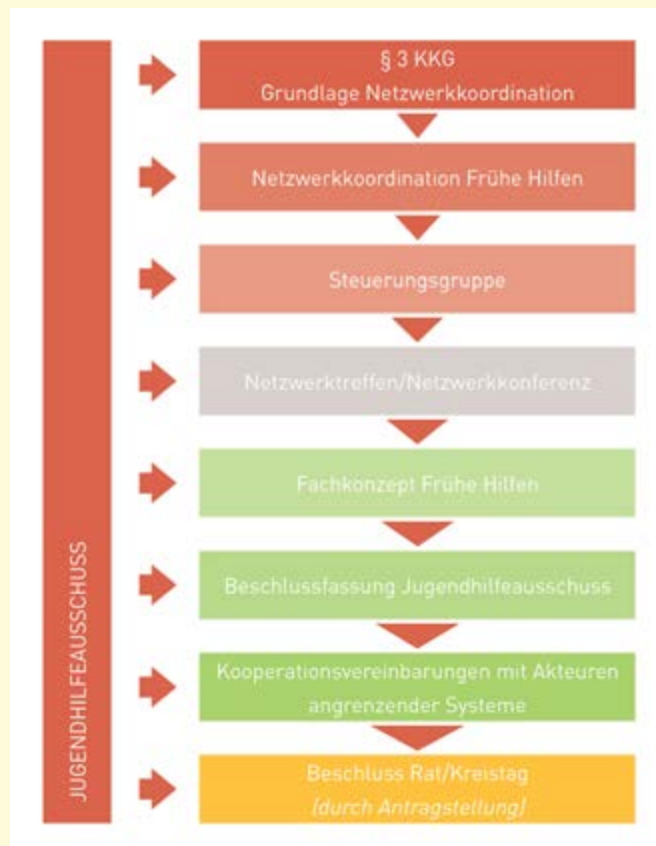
JUGENDHILFEAUSSCHUSS

§ 3 KKG
Grundlage Netzwerkkoordination

Netzwerkkoordination Frühe Hilfen

Steuerungsgruppe

Netzwerktreffen/Netzwerkkonferenz

Fachkonzept Frühe Hilfen

Beschlussfassung Jugendhilfeausschuss

Kooperationsvereinbarungen mit Akteuren angrenzender Systeme

Beschluss Rat/Kreistag
[durch Antragstellung]